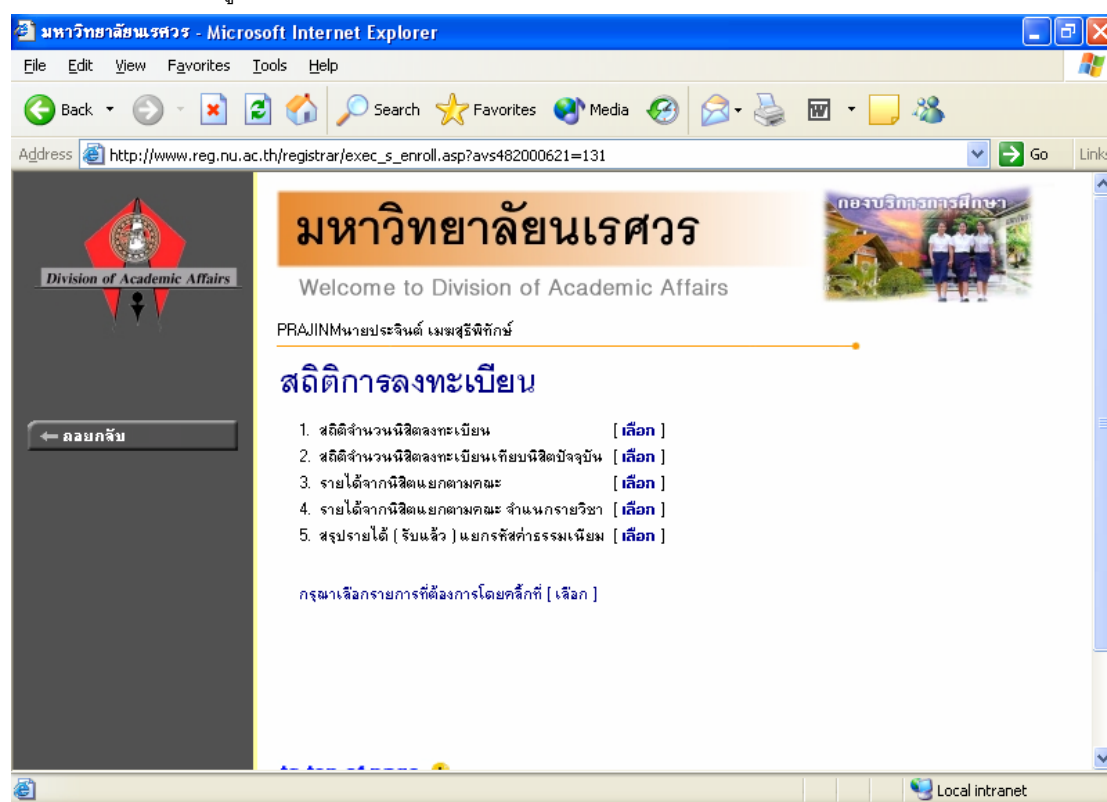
มหาวิทยาลัยนเรศวร - Microsoft Internet Explorer

File Edit View Favorites Tools Help

Back Search Favorites Media

Address http://www.reg.nu.ac.th/registrar/exec_s_enroll.asp?avs482000621=131 Go Links

Division of Academic Affairs

← ถอยกลับ

มหาวิทยาลัยนเรศวร

Welcome to Division of Academic Affairs

กองบริการการศึกษา

PRAJINMนายประจินต์ เมฆสุริพิทักษ์

สถิติการลงทะเบียน

1. สถิติจำนวนนิสิตลงทะเบียน [ เลือก ]
2. สถิติจำนวนนิสิตลงทะเบียนเทียบนิสิตปัจจุบัน [ เลือก ]
3. รายได้จากนิสิตแยกตามคณะ [ เลือก ]
4. รายได้จากนิสิตแยกตามคณะ จำแนกรายวิชา [ เลือก ]
5. สรุปรายได้ ( รับแล้ว ) แยกรหัสค่าธรรมเนียม [ เลือก ]

กรุณาเลือกรายการที่ต้องการโดยคลิ๊กที่ [ เลือก ]

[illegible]

Local intranet